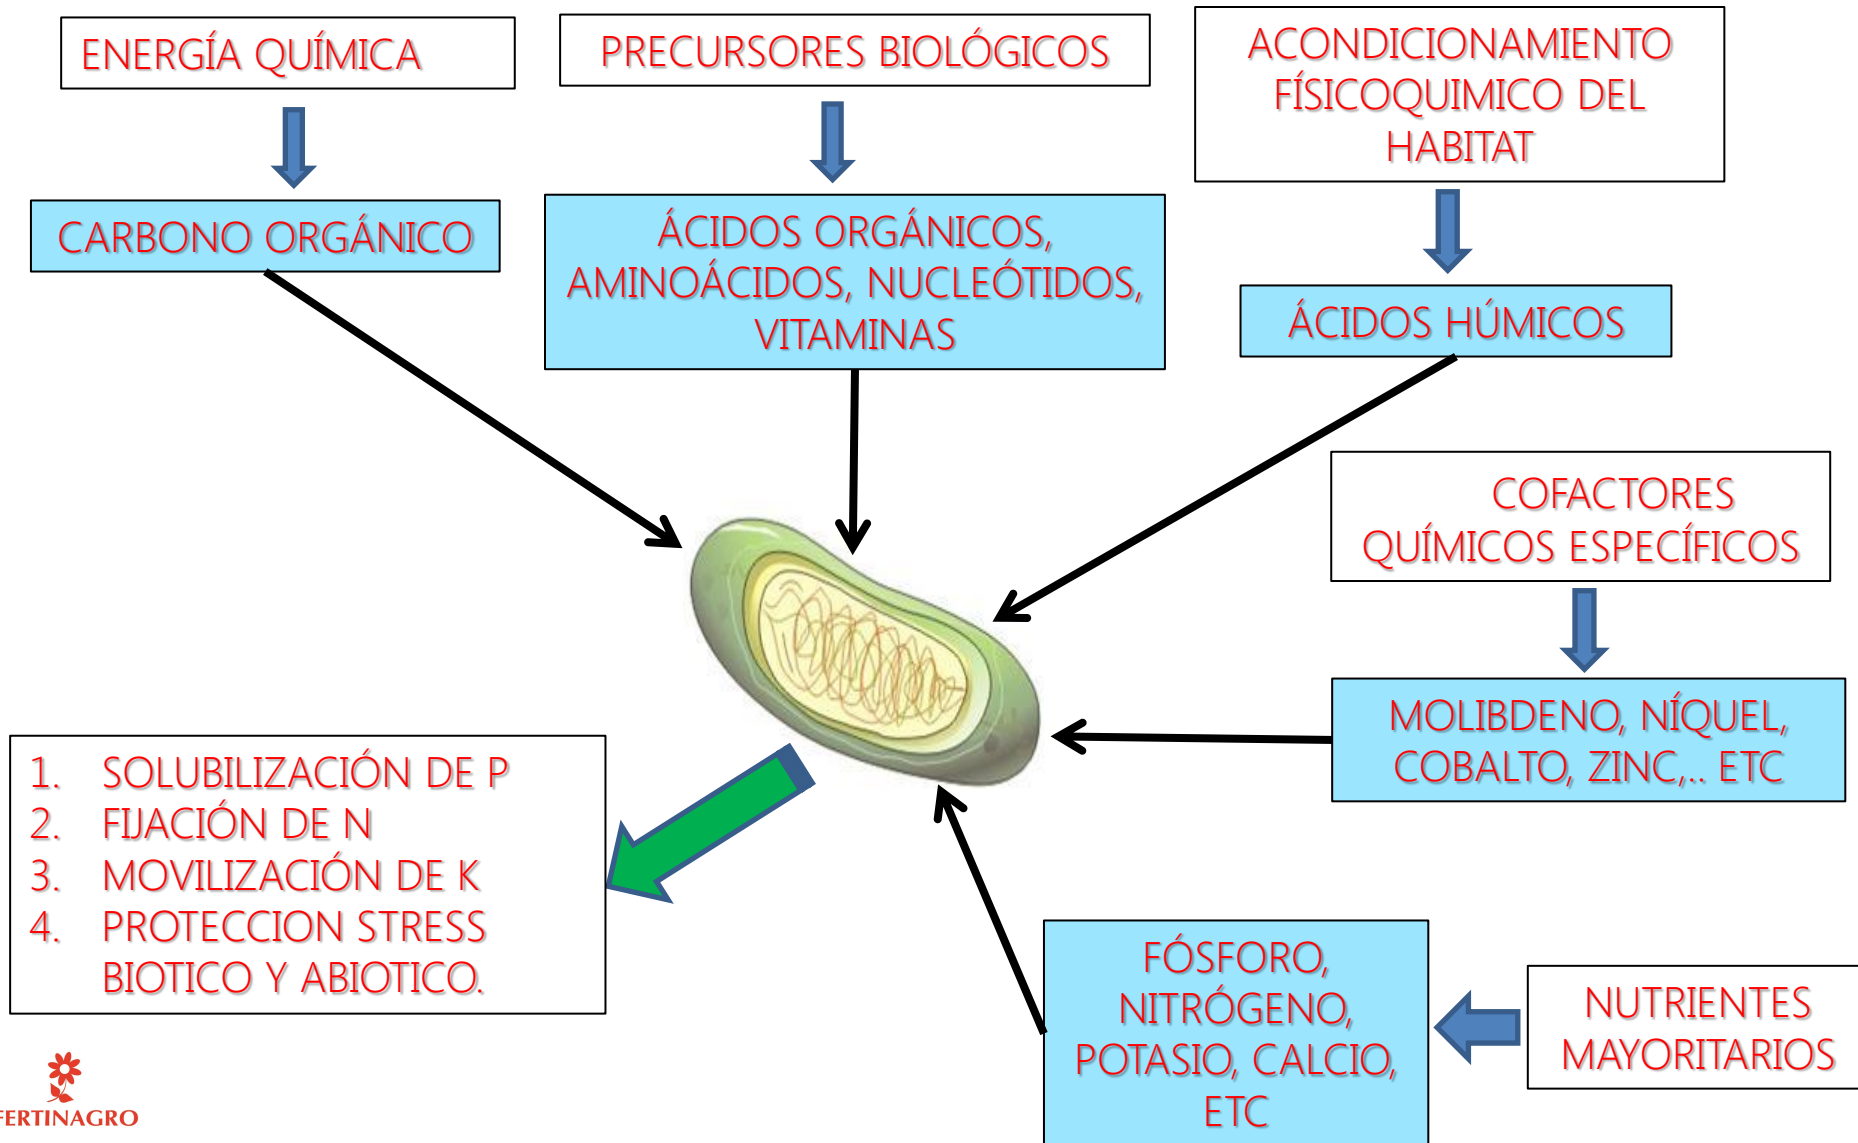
ENERGÍA QUÍMICA

CARBONO ORGÁNICO

PRECURSORES BIOLÓGICOS

ÁCIDOS ORGÁNICOS, AMINOÁCIDOS, NUCLEÓTIDOS, VITAMINAS

ACONDICIONAMIENTO FÍSICOQUIMICO DEL HABITAT

ÁCIDOS HÚMICOS

COFACTORES QUÍMICOS ESPECÍFICOS

MOLIBDENO, NÍQUEL, COBALTO, ZINC,.. ETC

1. SOLUBILIZACIÓN DE P
2. FIJACIÓN DE N
3. MOVILIZACIÓN DE K
4. PROTECCION STRESS BIOTICO Y ABIOTICO.

FÓSFORO, NITRÓGENO, POTASIO, CALCIO, ETC

NUTRIENTES MAYORITARIOS

FERTINAGRO